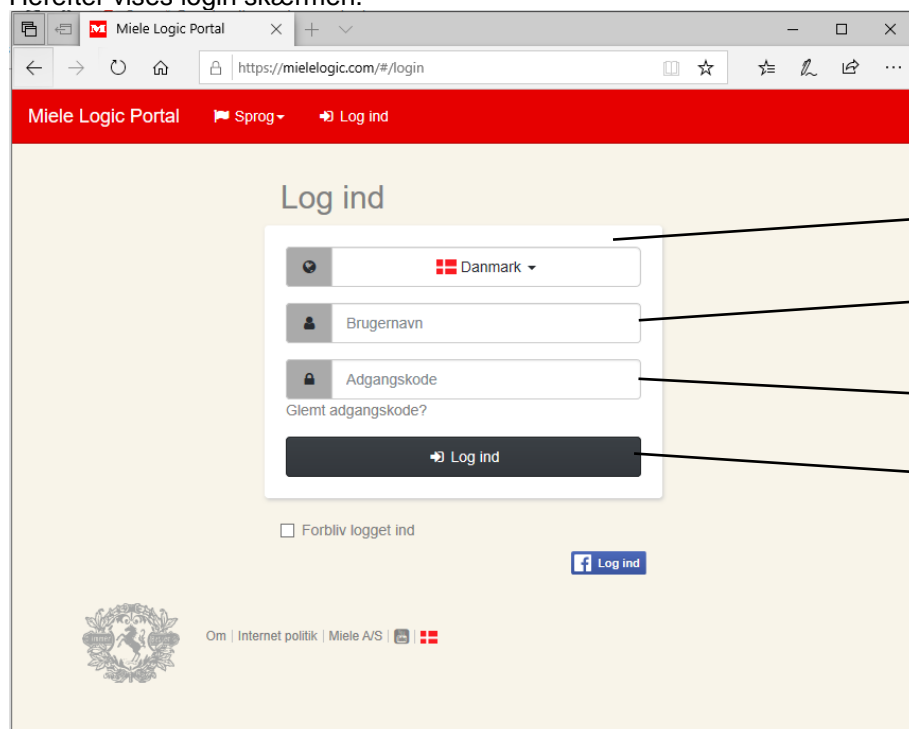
Herefter vises login skærmen.

Miele Logic Portal

https://mielelogic.com/#/login

Miele Logic Portal Sprog Log ind

Log ind

Danmark

Brugernavn

Adgangskode

Glemt adgangskode?

Log ind

Forbliv logget ind

Log ind

Om | Internet politik | Miele A/S |